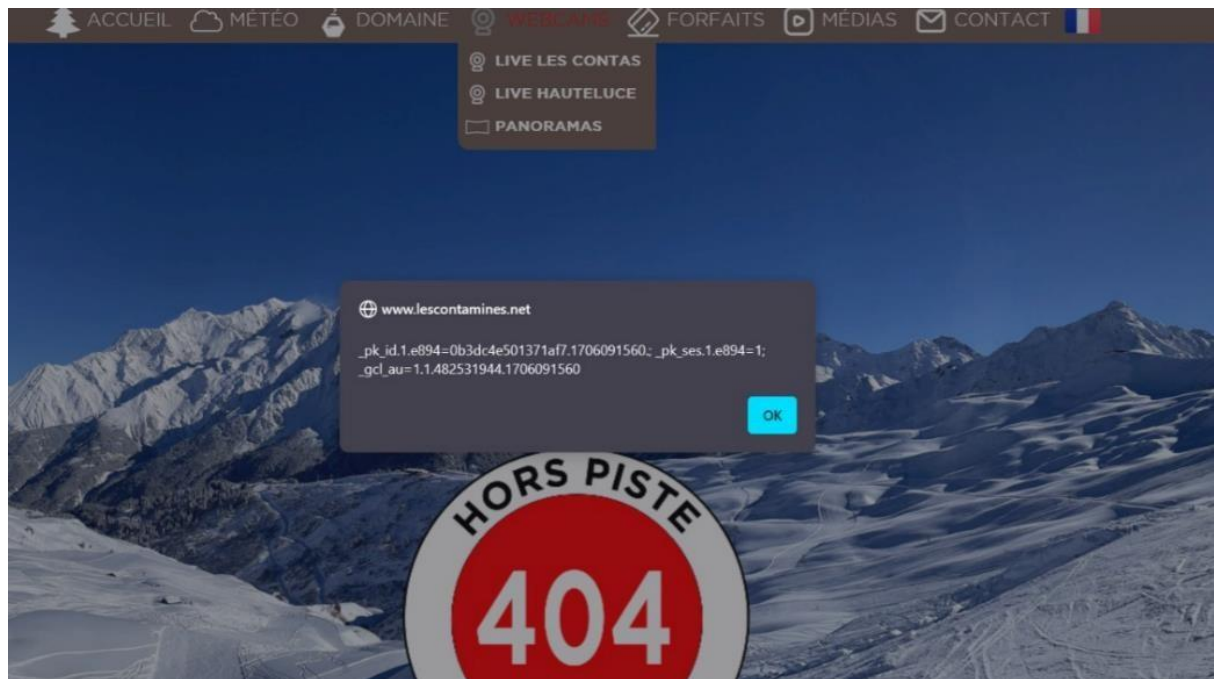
ACCUEIL MÉTÉO DOMAINE WEBCAMS FORFAITS MÉDIAS CONTACT

LIVE LES CONTAS
LIVE HAUTELUCE
PANORAMAS

www.lescontamines.net

_pk_id.1.e894=0b3dc4e501371af7.1706091560.; _pk_ses.1.e894=1; _gcl_au=1.1.482531944.1706091560

OK

HORS PISTE
404